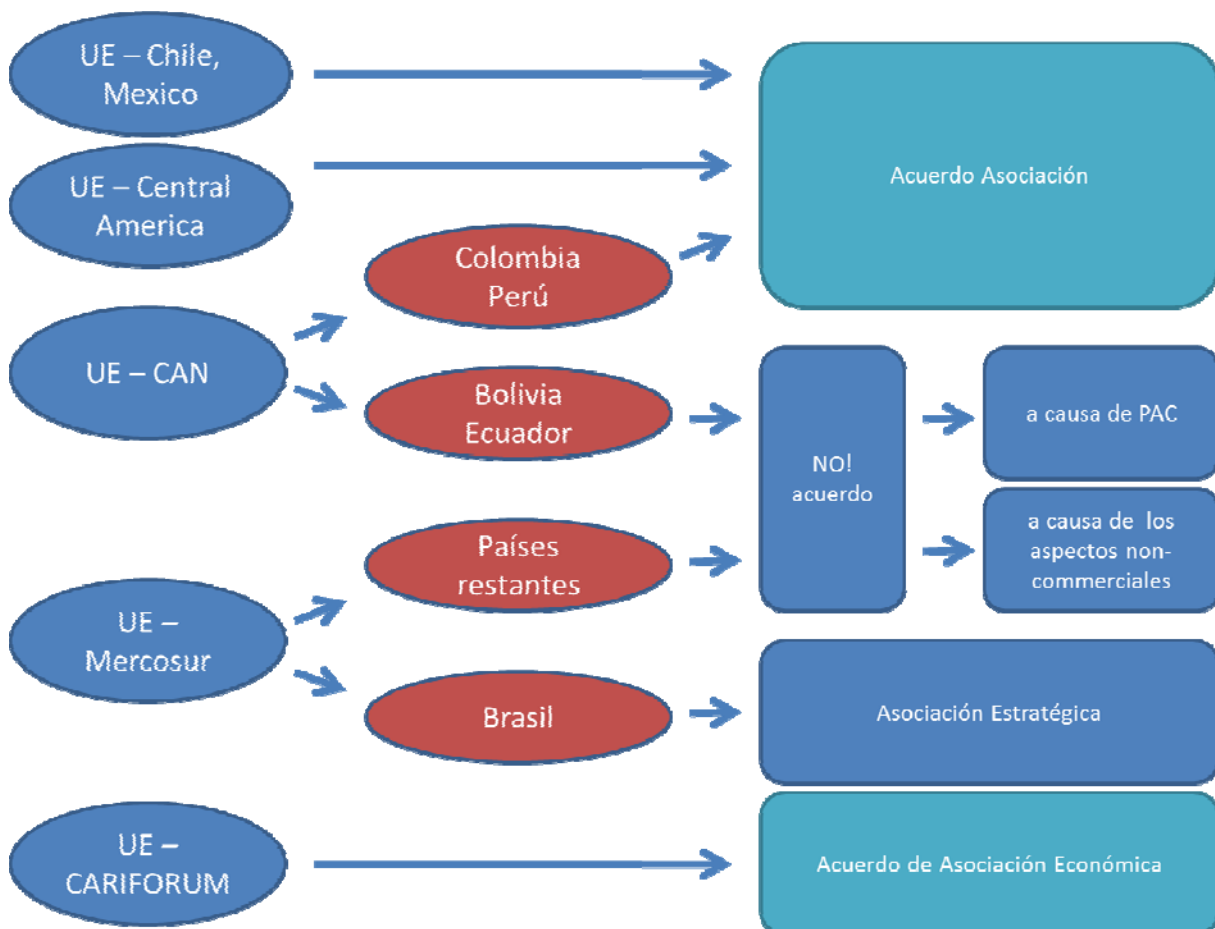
UE – Chile, Mexico

UE – Central America

Acuerdo Asociación

Colombia Perú

UE – CAN

Bolivia Ecuador

NO! acuerdo

a causa de PAC

a causa de los aspectos non-commerciales

Países restantes

UE – Mercosur

Brasil

Asociación Estratégica

UE – CARIFORUM

Acuerdo de Asociación Económica